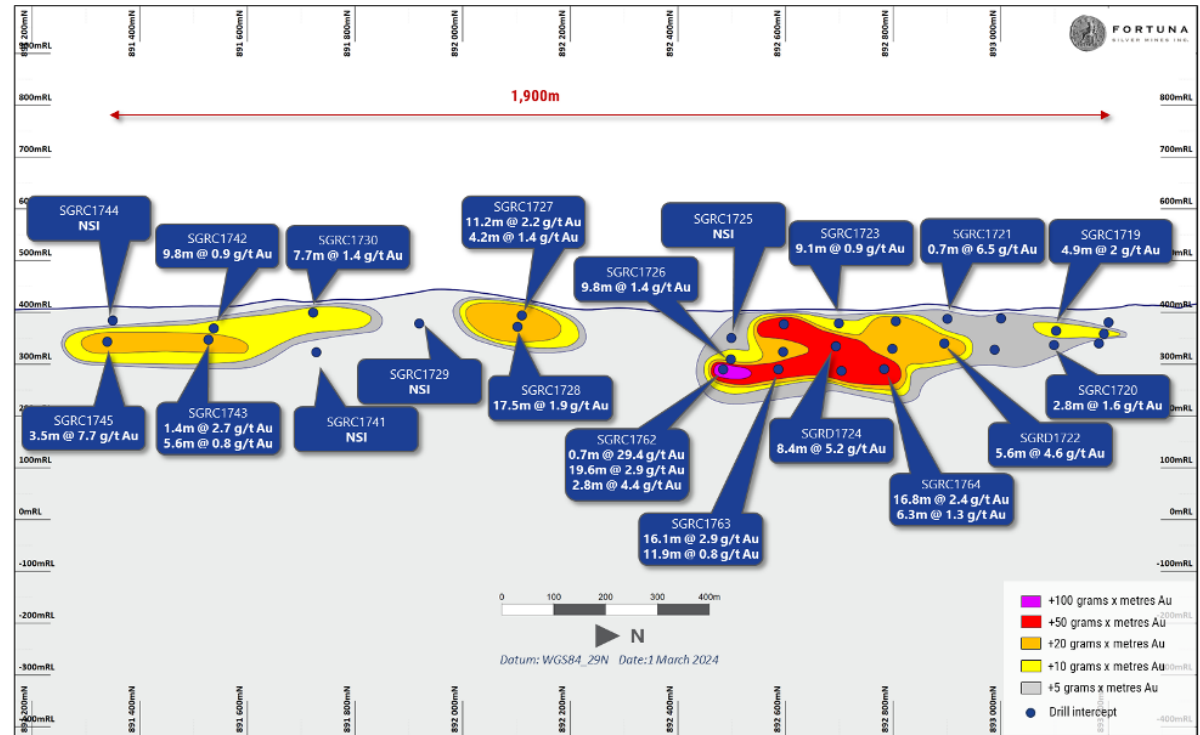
FORTUNA SILVER MINES INC.

891 200mN
891 400mN
891 600mN
891 800mN
892 000mN
892 200mN
892 400mN
892 600mN
892 800mN
893 000mN

900mRL
800mRL
700mRL
600mRL
500mRL
400mRL
300mRL
200mRL
100mRL
0mRL
-100mRL
-200mRL
-300mRL
-400mRL

1,900m

SGRC1744
NSI

SGRC1742
9.8m @ 0.9 g/t Au

SGRC1730
7.7m @ 1.4 g/t Au

SGRC1727
11.2m @ 2.2 g/t Au
4.2m @ 1.4 g/t Au

SGRC1725
NSI

SGRC1726
9.8m @ 1.4 g/t Au

SGRC1723
9.1m @ 0.9 g/t Au

SGRC1721
0.7m @ 6.5 g/t Au

SGRC1719
4.9m @ 2 g/t Au

SGRC1729
NSI

SGRC1728
17.5m @ 1.9 g/t Au

SGRC1720
2.8m @ 1.6 g/t Au

SGRC1745
3.5m @ 7.7 g/t Au

SGRC1743
1.4m @ 2.7 g/t Au
5.6m @ 0.8 g/t Au

SGRC1741
NSI

SGRC1762
0.7m @ 29.4 g/t Au
19.6m @ 2.9 g/t Au
2.8m @ 4.4 g/t Au

SGRD1724
8.4m @ 5.2 g/t Au

SGRD1722
5.6m @ 4.6 g/t Au

SGRC1764
16.8m @ 2.4 g/t Au
6.3m @ 1.3 g/t Au

SGRC1763
16.1m @ 2.9 g/t Au
11.9m @ 0.8 g/t Au

0 100 200 300 400m

N

Datum: WGS84_29N Date:1 March 2024

+100 grams x metres Au
+50 grams x metres Au
+20 grams x metres Au
+10 grams x metres Au
+5 grams x metres Au
Drill intercept